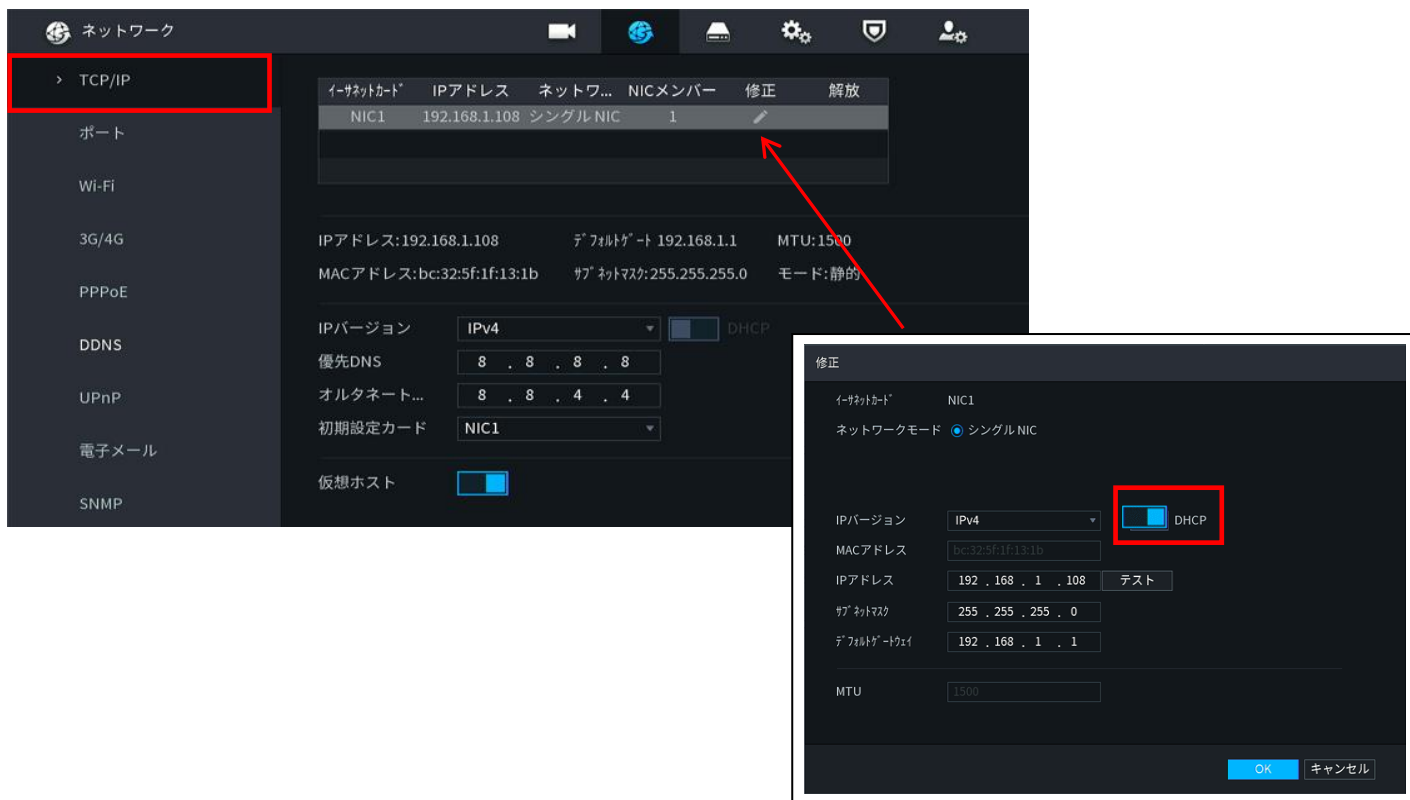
ネットワーク

> TCP/IP
ポート
Wi-Fi
3G/4G
PPPoE
DDNS
UPnP
電子メール
SNMP

| ｲｰｻﾈｯﾄｶｰﾄﾞ | IPアドレス | ネットワ... | NICメンバー | 修正 | 解放 |
|---|---|---|---|---|---|
| NIC1 | 192.168.1.108 | シングルNIC | 1 | | |

IPアドレス:192.168.1.108　ﾃﾞﾌｫﾙﾄｹﾞｰﾄ 192.168.1.1　MTU:1500
MACアドレス:bc:32:5f:1f:13:1b　ｻﾌﾞﾈｯﾄﾏｽｸ:255.255.255.0　モード:静的

IPバージョン IPv4　DHCP
優先DNS 8 . 8 . 8 . 8
オルタネート... 8 . 8 . 4 . 4
初期設定カード NIC1
仮想ホスト

修正
ｲｰｻﾈｯﾄｶｰﾄﾞ NIC1
ネットワークモード シングルNIC
IPバージョン IPv4　DHCP
MACアドレス bc:32:5f:1f:13:1b
IPアドレス 192 . 168 . 1 . 108 テスト
ｻﾌﾞﾈｯﾄﾏｽｸ 255 . 255 . 255 . 0
ﾃﾞﾌｫﾙﾄｹﾞｰﾄｳｪｲ 192 . 168 . 1 . 1
MTU 1500
OK キャンセル